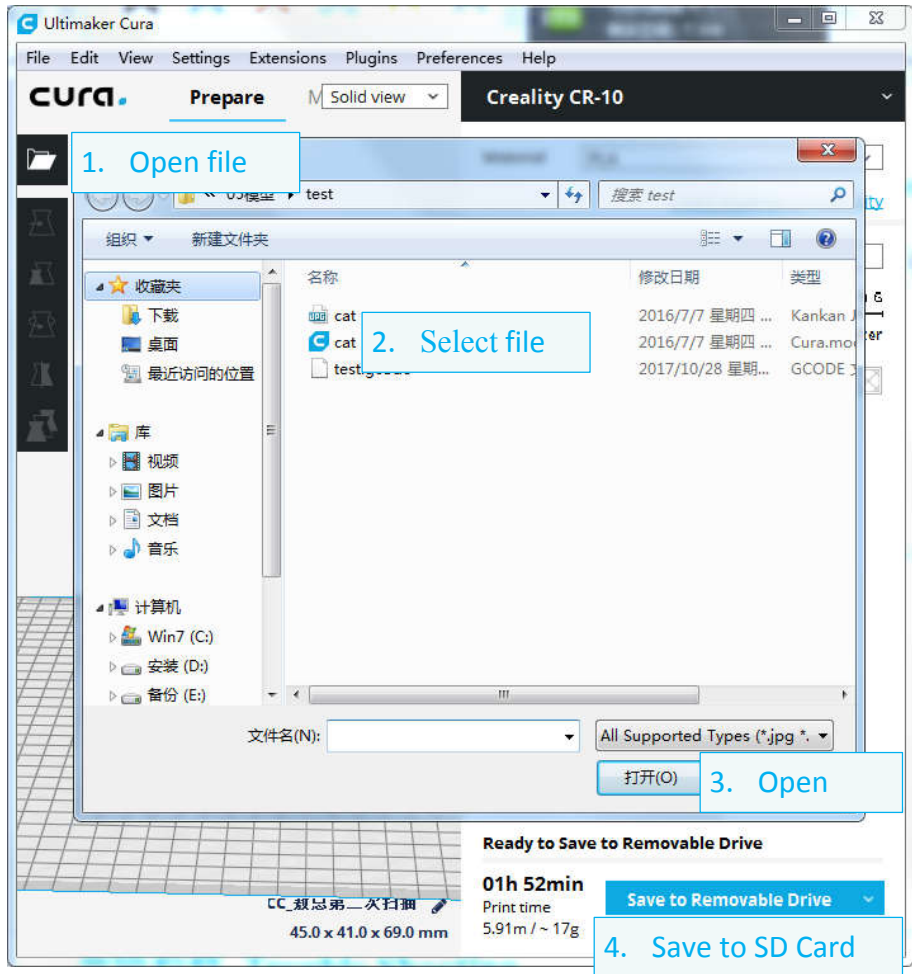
Ultimaker Cura

File Edit View Settings Extensions Plugins Preferences Help

cura. Prepare M Solid view

Creality CR-10

1. Open file

« 03模型 ▸ test

搜索 test

组织 ▾ 新建文件夹

收藏夹
下载
桌面
最近访问的位置

库
视频
图片
文档
音乐

计算机
Win7 (C:)
安装 (D:)
备份 (E:)

| 名称 | 修改日期 | 类型 |
|---|---|---|
| cat | 2016/7/7 星期四 ... | Kankan |
| cat | 2016/7/7 星期四 ... | Cura.mo |
| test | 2017/10/28 星期... | GCODE |

2. Select file

文件名(N):

All Supported Types (*.jpg *.

打开(O)

3. Open

Ready to Save to Removable Drive

01h 52min
Print time
5.91m / ~ 17g

Save to Removable Drive

4. Save to SD Card

45.0 x 41.0 x 69.0 mm